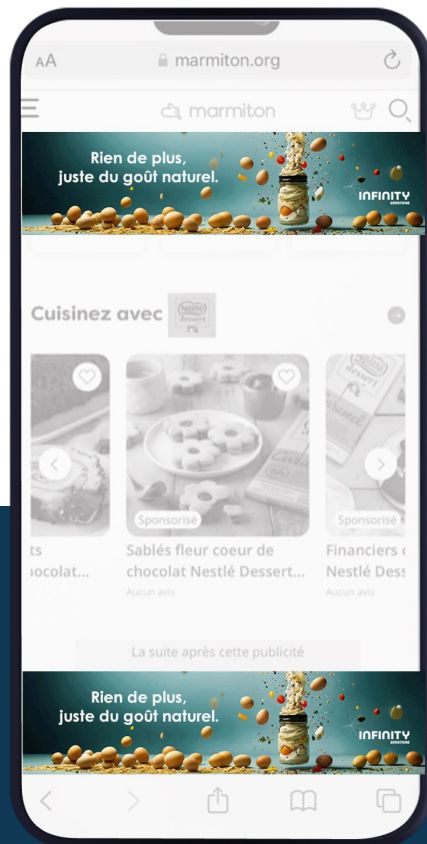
AA marmiton.org

marmiton

Rien de plus, juste du goût naturel.

INFINITY

Cuisinez avec

Nestlé dessert

ts
ocolat...

Sponsorisé

Sablés fleur coeur de chocolat Nestlé Dessert...

Aucun avis

Sponsorisé

Financiers
Nestlé Dess

Aucun avis

La suite après cette publicité

Rien de plus, juste du goût naturel.

INFINITY